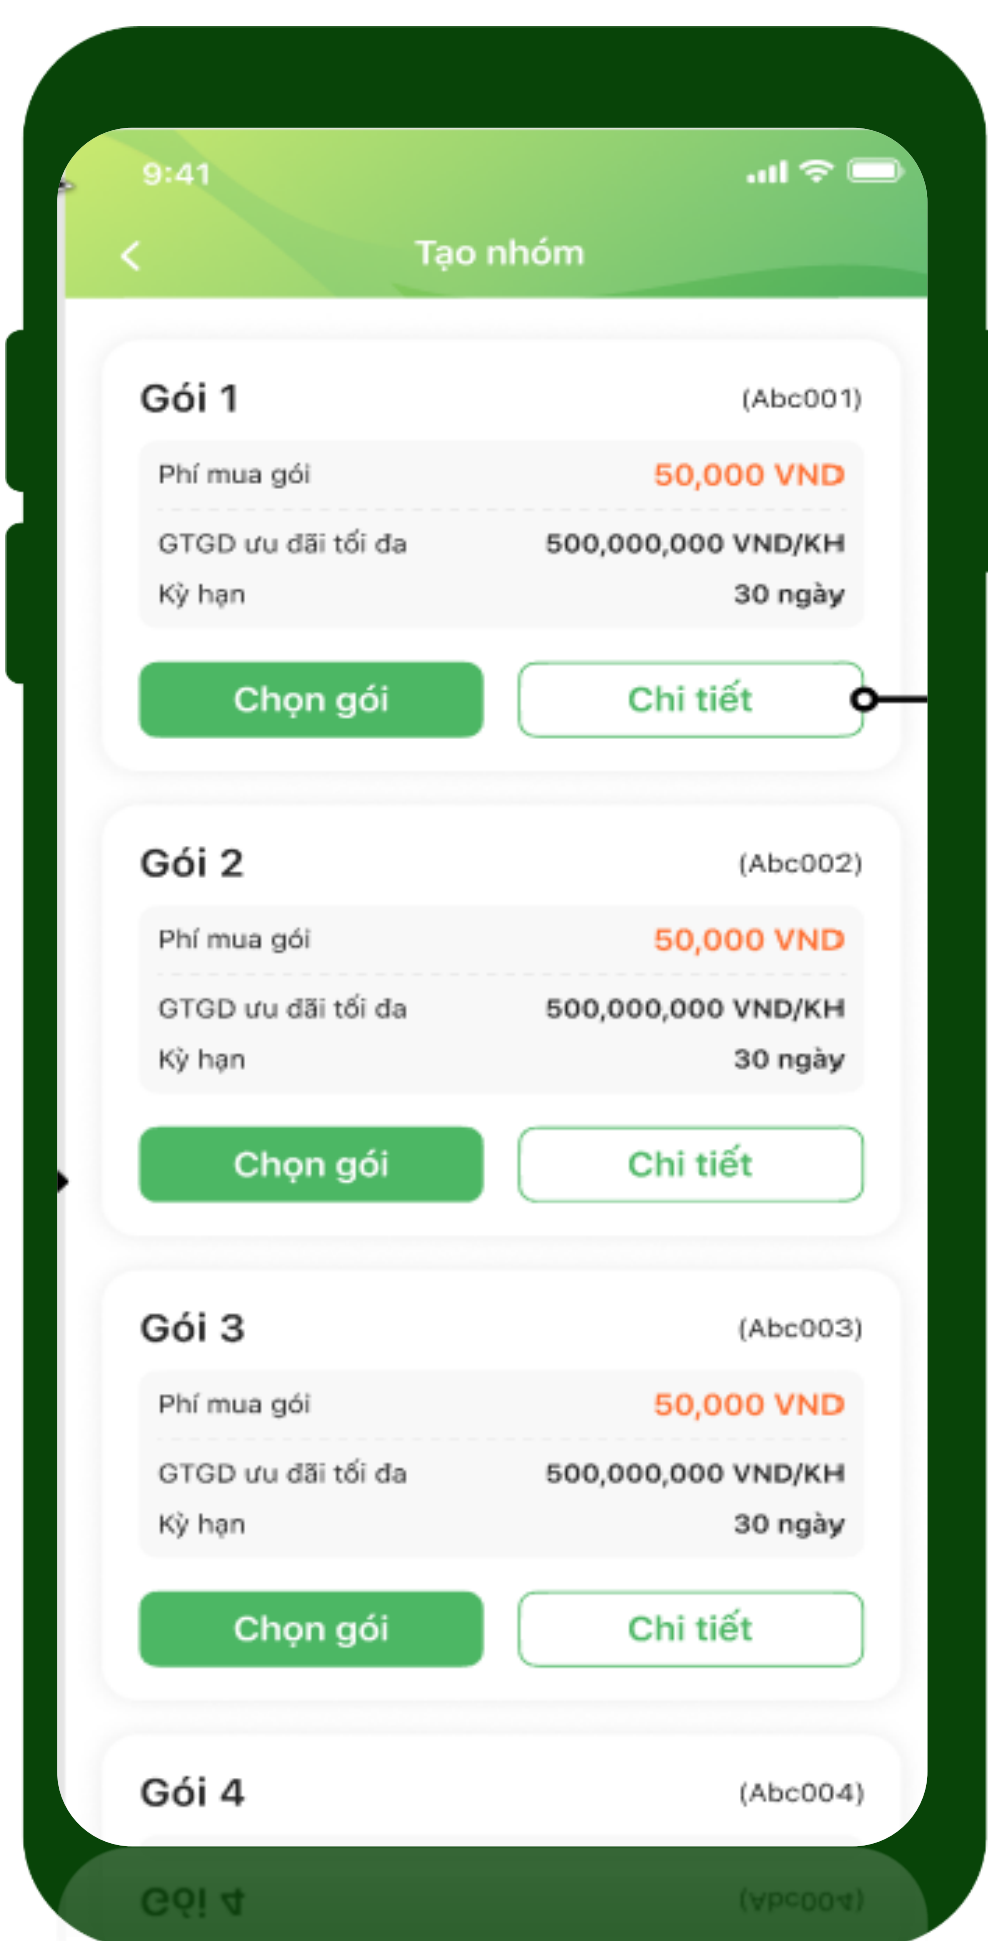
9:41

Tạo nhóm

Gói 1 (Abc001)

Phí mua gói 50,000 VND

GTGD ưu đãi tối đa 500,000,000 VND/KH

Kỳ hạn 30 ngày

Chọn gói

Chi tiết

Gói 2 (Abc002)

Phí mua gói 50,000 VND

GTGD ưu đãi tối đa 500,000,000 VND/KH

Kỳ hạn 30 ngày

Chọn gói

Chi tiết

Gói 3 (Abc003)

Phí mua gói 50,000 VND

GTGD ưu đãi tối đa 500,000,000 VND/KH

Kỳ hạn 30 ngày

Chọn gói

Chi tiết

Gói 4 (Abc004)